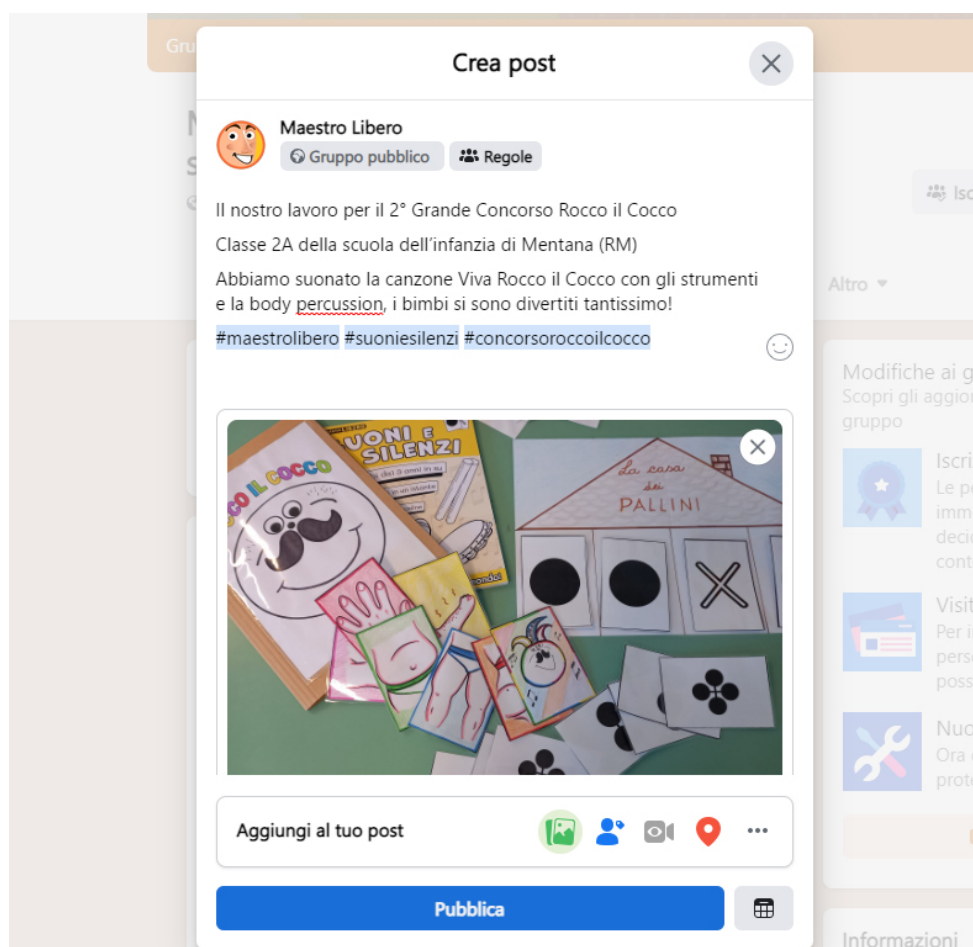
Gru

Crea post

Maestro Libero
Gruppo pubblico   Regole

Il nostro lavoro per il 2° Grande Concorso Rocco il Cocco

Classe 2A della scuola dell'infanzia di Mentana (RM)

Abbiamo suonato la canzone Viva Rocco il Cocco con gli strumenti e la body percussion, i bimbi si sono divertiti tantissimo!

#maestrolibero #suoniesilenzi #concorsoroccoilcocco

CO IL COCCO

SUONI E SILENZI

La casa dei PALLINI

Aggiungi al tuo post

Pubblica

Isc

Altro

Modifiche ai g
Scopri gli aggior
gruppo

Iscri
Le p
imm
deci
cont

Visit
Per i
pers
poss

Nuo
Ora
prote

Informazioni